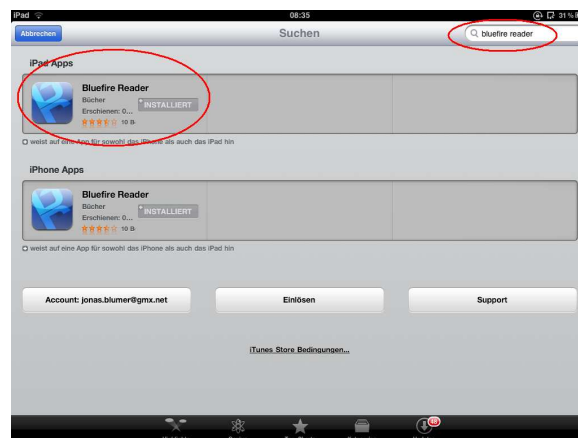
iPad
08:35
31 %
Abbrechen
Suchen
bluefire reader

iPad Apps

Bluefire Reader
Bücher
Erschienen: 0...
INSTALLIERT
10 B

weist auf eine App für sowohl das iPhone als auch das iPad hin

iPhone Apps

Bluefire Reader
Bücher
Erschienen: 0...
INSTALLIERT
10 B

weist auf eine App für sowohl das iPhone als auch das iPad hin

Account: jonas.blumer@gmx.net
Einlösen
Support

iTunes Store Bedingungen...

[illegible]